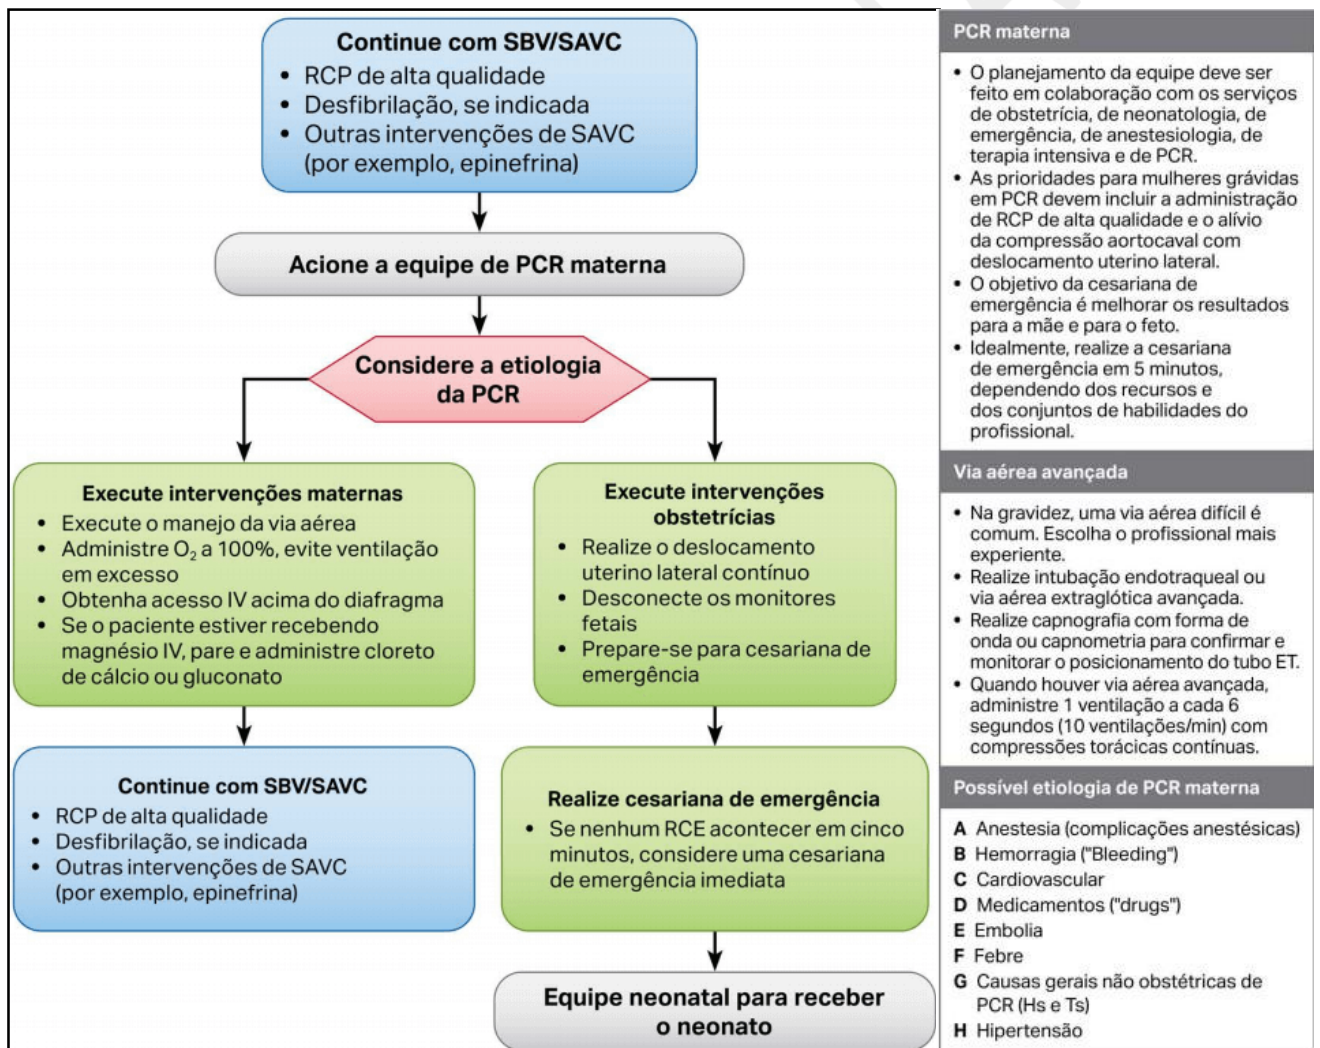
**Continue com SBV/SAVC**
- RCP de alta qualidade
- Desfibrilação, se indicada
- Outras intervenções de SAVC (por exemplo, epinefrina)

**Acione a equipe de PCR materna**

**Considere a etiologia da PCR**

**Execute intervenções maternas**
- Execute o manejo da via aérea
- Administre $O_2$ a 100%, evite ventilação em excesso
- Obtenha acesso IV acima do diafragma
- Se o paciente estiver recebendo magnésio IV, pare e administre cloreto de cálcio ou gluconato

**Execute intervenções obstetrícias**
- Realize o deslocamento uterino lateral contínuo
- Desconecte os monitores fetais
- Prepare-se para cesariana de emergência

**Continue com SBV/SAVC**
- RCP de alta qualidade
- Desfibrilação, se indicada
- Outras intervenções de SAVC (por exemplo, epinefrina)

**Realize cesariana de emergência**
- Se nenhum RCE acontecer em cinco minutos, considere uma cesariana de emergência imediata

**Equipe neonatal para receber o neonato**

**PCR materna**
- O planejamento da equipe deve ser feito em colaboração com os serviços de obstetrícia, de neonatologia, de emergência, de anestesiologia, de terapia intensiva e de PCR.
- As prioridades para mulheres grávidas em PCR devem incluir a administração de RCP de alta qualidade e o alívio da compressão aortocaval com deslocamento uterino lateral.
- O objetivo da cesariana de emergência é melhorar os resultados para a mãe e para o feto.
- Idealmente, realize a cesariana de emergência em 5 minutos, dependendo dos recursos e dos conjuntos de habilidades do profissional.

**Via aérea avançada**
- Na gravidez, uma via aérea difícil é comum. Escolha o profissional mais experiente.
- Realize intubação endotraqueal ou via aérea extraglótica avançada.
- Realize capnografia com forma de onda ou capnometria para confirmar e monitorar o posicionamento do tubo ET.
- Quando houver via aérea avançada, administre 1 ventilação a cada 6 segundos (10 ventilações/min) com compressões torácicas contínuas.

**Possível etiologia de PCR materna**
A Anestesia (complicações anestésicas)
B Hemorragia ("Bleeding")
C Cardiovascular
D Medicamentos ("drugs")
E Embolia
F Febre
G Causas gerais não obstétricas de PCR (Hs e Ts)
H Hipertensão